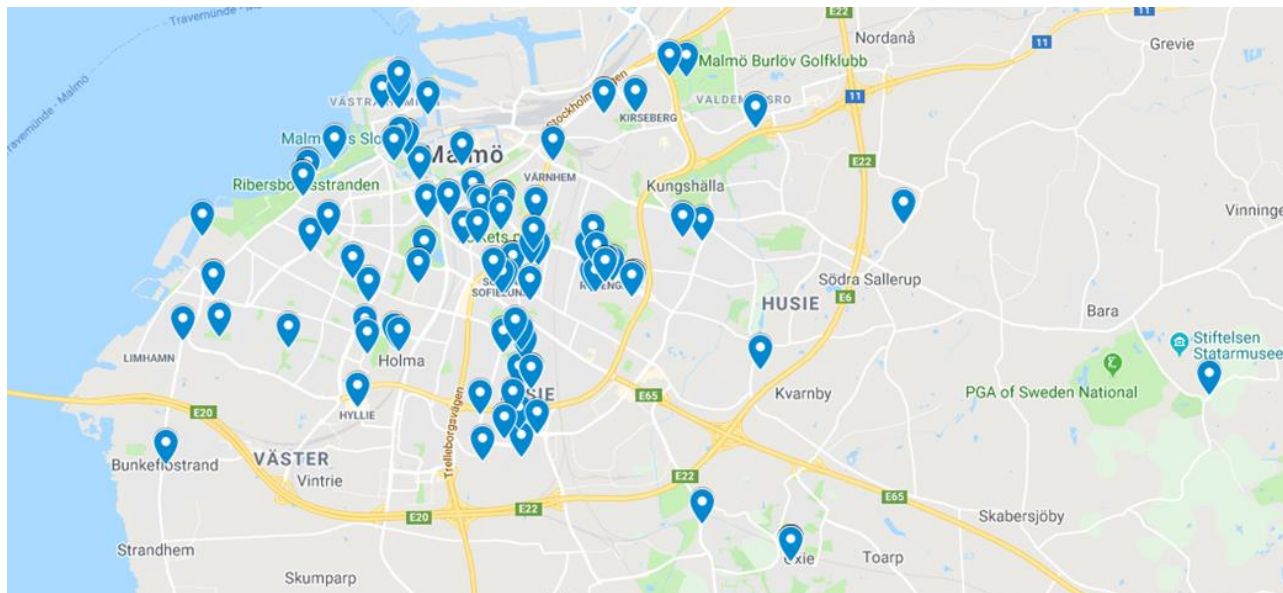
Travemünde - Malmö

Travemünde - Malmö

E22

11

Nordanå

Grevie

11

Malmö Burlöv Golfklubb

VÄSTRA

VALDEM

SRO

11

KIRSEBERG

Malmö Sl

Malmö

E22

VÄRNHEM

Ribersb

sstranden

Kungshälla

Vinninge

Södra Sallerup

HUSIE

E6

Bara

LIMHAMN

Holma

Stiftelsen Statarmuse

Kvarnby

PGA of Sweden National

E65

E20

HYLLIE

Trelleborgsvägen

VÄSTER

Bunkeflostrand

Vintrie

E22

E65

E20

E22

Skabersjöby

Strandhem

Oxie

Toarp

Skumparp